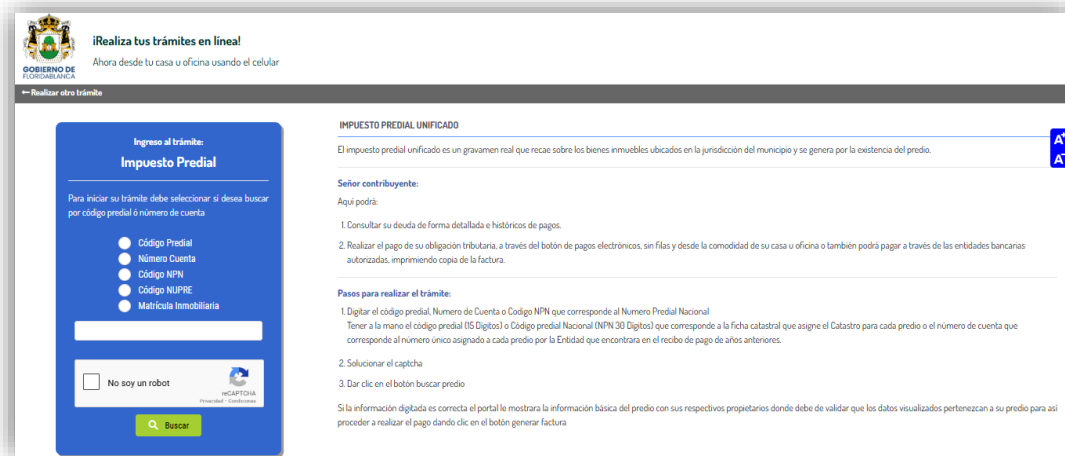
GOBIERNO DE FLORIDABLANCA

¡Realiza tus trámites en línea!
Ahora desde tu casa u oficina usando el celular

← Realizar otro trámite

Ingreso al trámite:
Impuesto Predial

Para iniciar su trámite debe seleccionar si desea buscar por código predial ó número de cuenta

Código Predial
Número Cuenta
Código NPN
Código NUPRE
Matrícula Inmobiliaria

No soy un robot
reCAPTCHA
Privacidad - Condiciones

Buscar

IMPUESTO PREDIAL UNIFICADO

El impuesto predial unificado es un gravamen real que recae sobre los bienes inmuebles ubicados en la jurisdicción del municipio y se genera por la existencia del predio.

Señor contribuyente:
Aqui podrá:

1. Consultar su deuda de forma detallada e históricos de pagos.
2. Realizar el pago de su obligación tributaria, a través del botón de pagos electrónicos, sin filas y desde la comodidad de su casa u oficina o también podrá pagar a través de las entidades bancarias autorizadas, imprimiendo copia de la factura.

Pasos para realizar el trámite:
1. Digitar el código predial, Numero de Cuenta o Codigo NPN que corresponde al Numero Predial Nacional
Tener a la mano el código predial (15 Digitos) o Código predial Nacional (NPN 30 Digitos) que corresponde a la ficha catastral que asigne el Catastro para cada predio o el número de cuenta que corresponde al número único asignado a cada predio por la Entidad que encontrara en el recibo de pago de años anteriores.
2. Solucionar el captcha
3. Dar clic en el botón buscar predio

Si la información digitada es correcta el portal le mostrara la información básica del predio con sus respectivos propietarios donde debe de validar que los datos visualizados pertenezcan a su predio para así proceder a realizar el pago dando clic en el botón generar factura